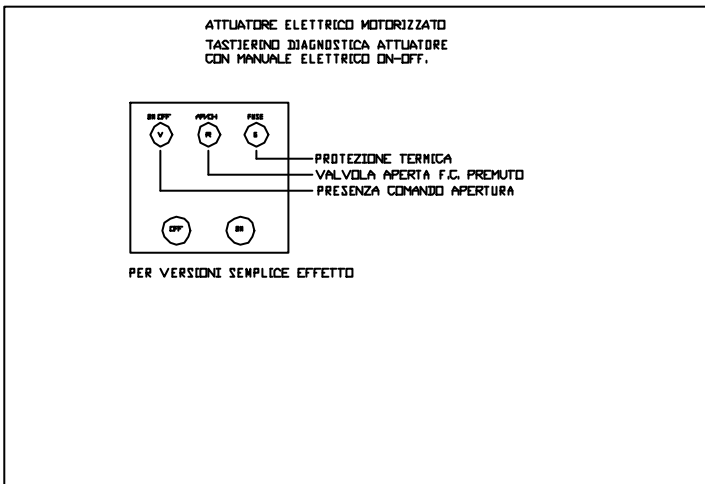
ATTUATORE ELETTRICO MOTORIZZATO
TASTIERINO DIAGNOSTICA ATTUATORE
CON MANUALE ELETTRICO ON-OFF.

ON OFF
V

APRCH
R

FUSE
S

PROTEZIONE TERMICA
VALVOLA APERTA F.C. PREMUTO
PRESENZA COMANDO APERTURA

OFF

ON

PER VERSIONI SEMPLICE EFFETTO